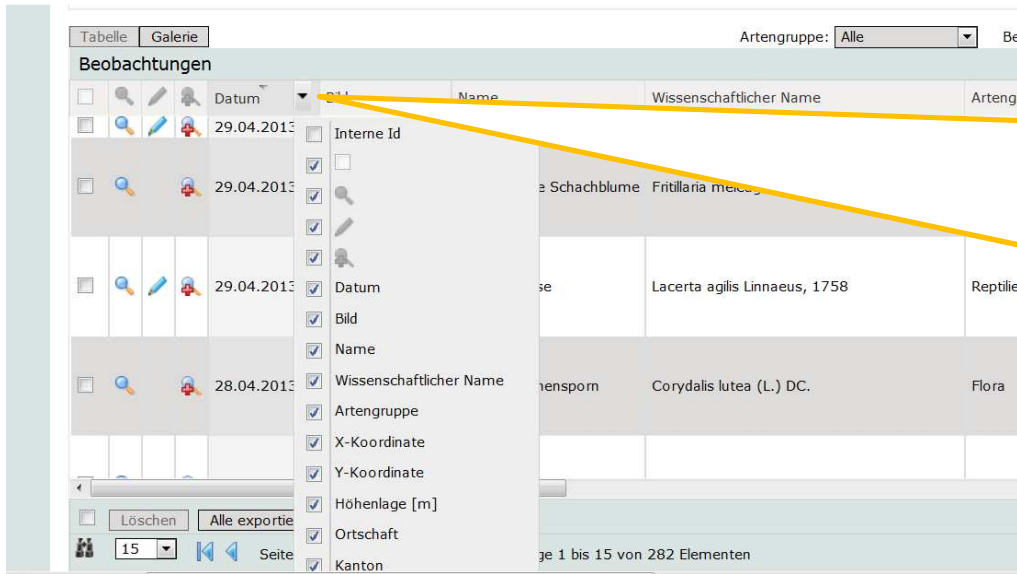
Tabelle Galerie

Artengruppe: Alle

Be

Beobachtungen

Datum

Bild

Name

Wissenschaftlicher Name

Arteng

29.04.2013

29.04.2013

e Schachblume

Fritillaria meleag

29.04.2013

se

Lacerta agilis Linnaeus, 1758

Reptilie

28.04.2013

nensporn

Corydalis lutea (L.) DC.

Flora

Interne Id

Datum

Bild

Name

Wissenschaftlicher Name

Artengruppe

X-Koordinate

Y-Koordinate

Höhenlage [m]

Ortschaft

Kanton

Löschen

Alle exportie

15

Seite

ge 1 bis 15 von 282 Elementen